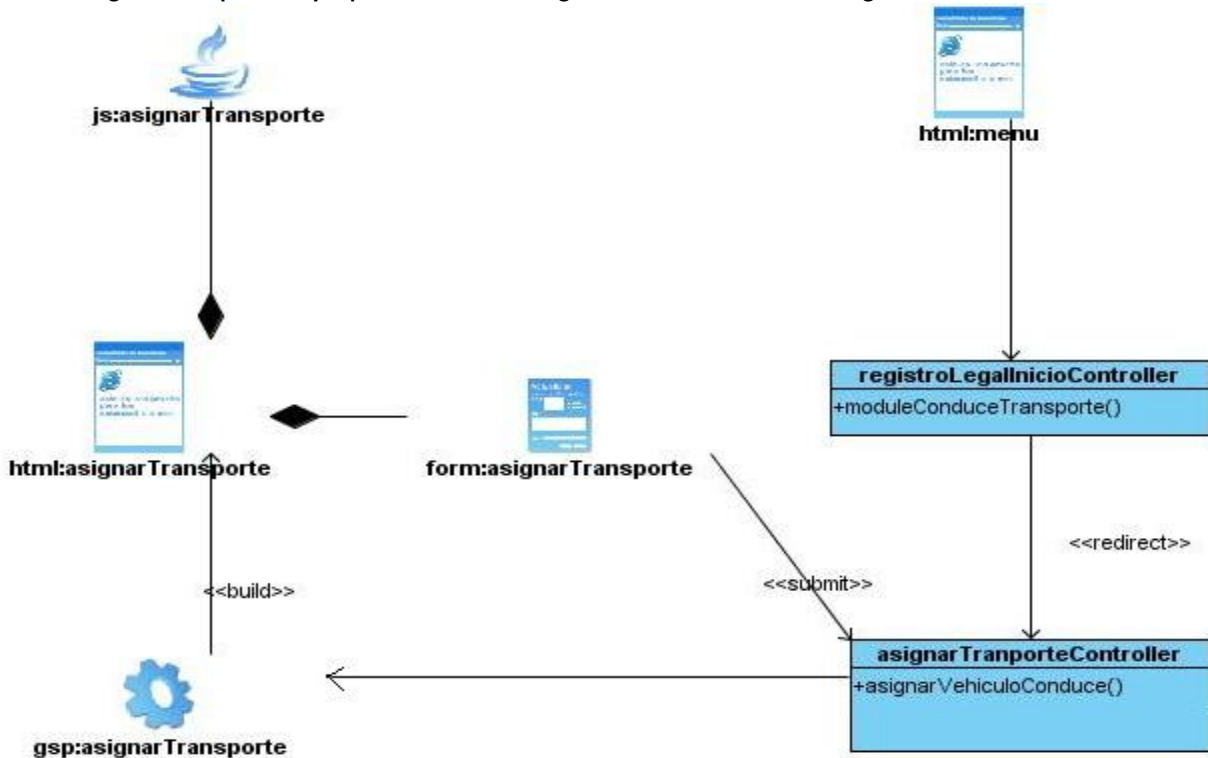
js:asignarTransporte

html:menu

registroLegalInicioController
+moduleConduceTransporte()

html:asignarTransporte

form:asignarTransporte

<<redirect>>

<<build>>

<<submit>>

asignarTranporteController
+asignarVehiculoConduce()

gsp:asignarTransporte